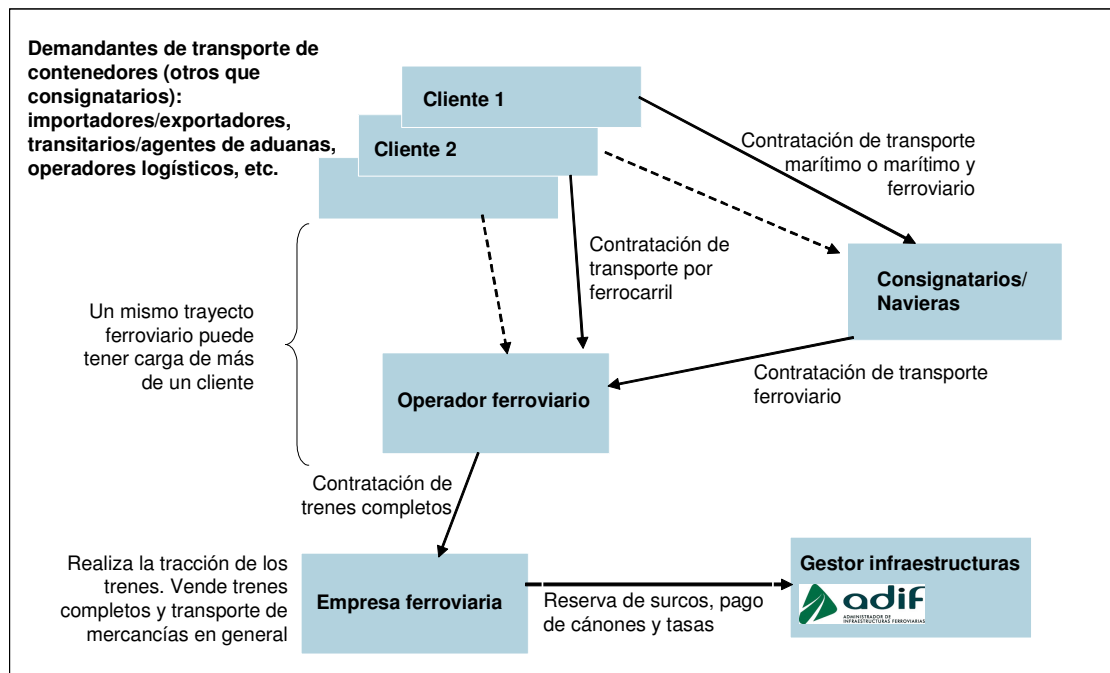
Demandantes de transporte de contenedores (otros que consignatarios): importadores/exportadores, transitarios/agentes de aduanas, operadores logísticos, etc.

Cliente 1

Cliente 2

Contratación de transporte marítimo o marítimo y ferroviario

Contratación de transporte por ferrocarril

Consignatarios/ Navieras

Un mismo trayecto ferroviario puede tener carga de más de un cliente

Operador ferroviario

Contratación de transporte ferroviario

Contratación de trenes completos

Realiza la tracción de los trenes. Vende trenes completos y transporte de mercancías en general

Empresa ferroviaria

Reserva de surcos, pago de cánones y tasas

Gestor infraestructuras

adif

ADMINISTRADOR DE INFRAESTRUCTURAS FERROVIARIAS